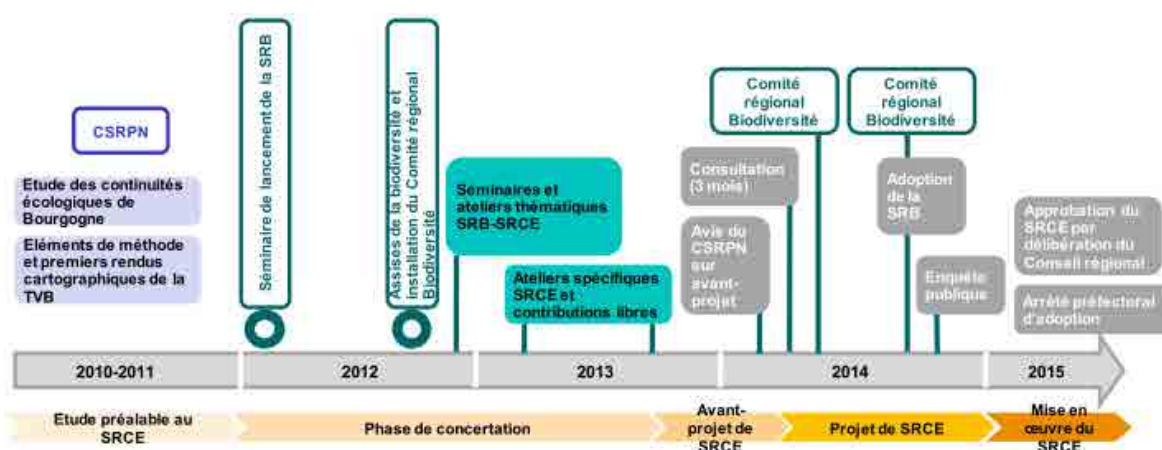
CSRPN

Etude des continuités écologiques de Bourgogne

Eléments de méthode et premiers rendus cartographiques de la TVB

Séminaire de lancement de la SRB

Assises de la biodiversité et installation du Comité régional Biodiversité

Seminaires et ateliers thématiques SRB-SRCE

Ateliers spécifiques SRCE et contributions libres

Consultation (3 mois)

Avis du CSRPN sur avant-projet

Comité régional Biodiversité

Comité régional Biodiversité

Adoption de la SRB

Enquête publique

Approbation du SRCE par délibération du Conseil régional

Arrêté préfectoral d'adoption

2010-2011

2012

2013

2014

2015

Etude préalable au SRCE

Phase de concertation

Avant-projet de SRCE

Projet de SRCE

Mise en œuvre du SRCE